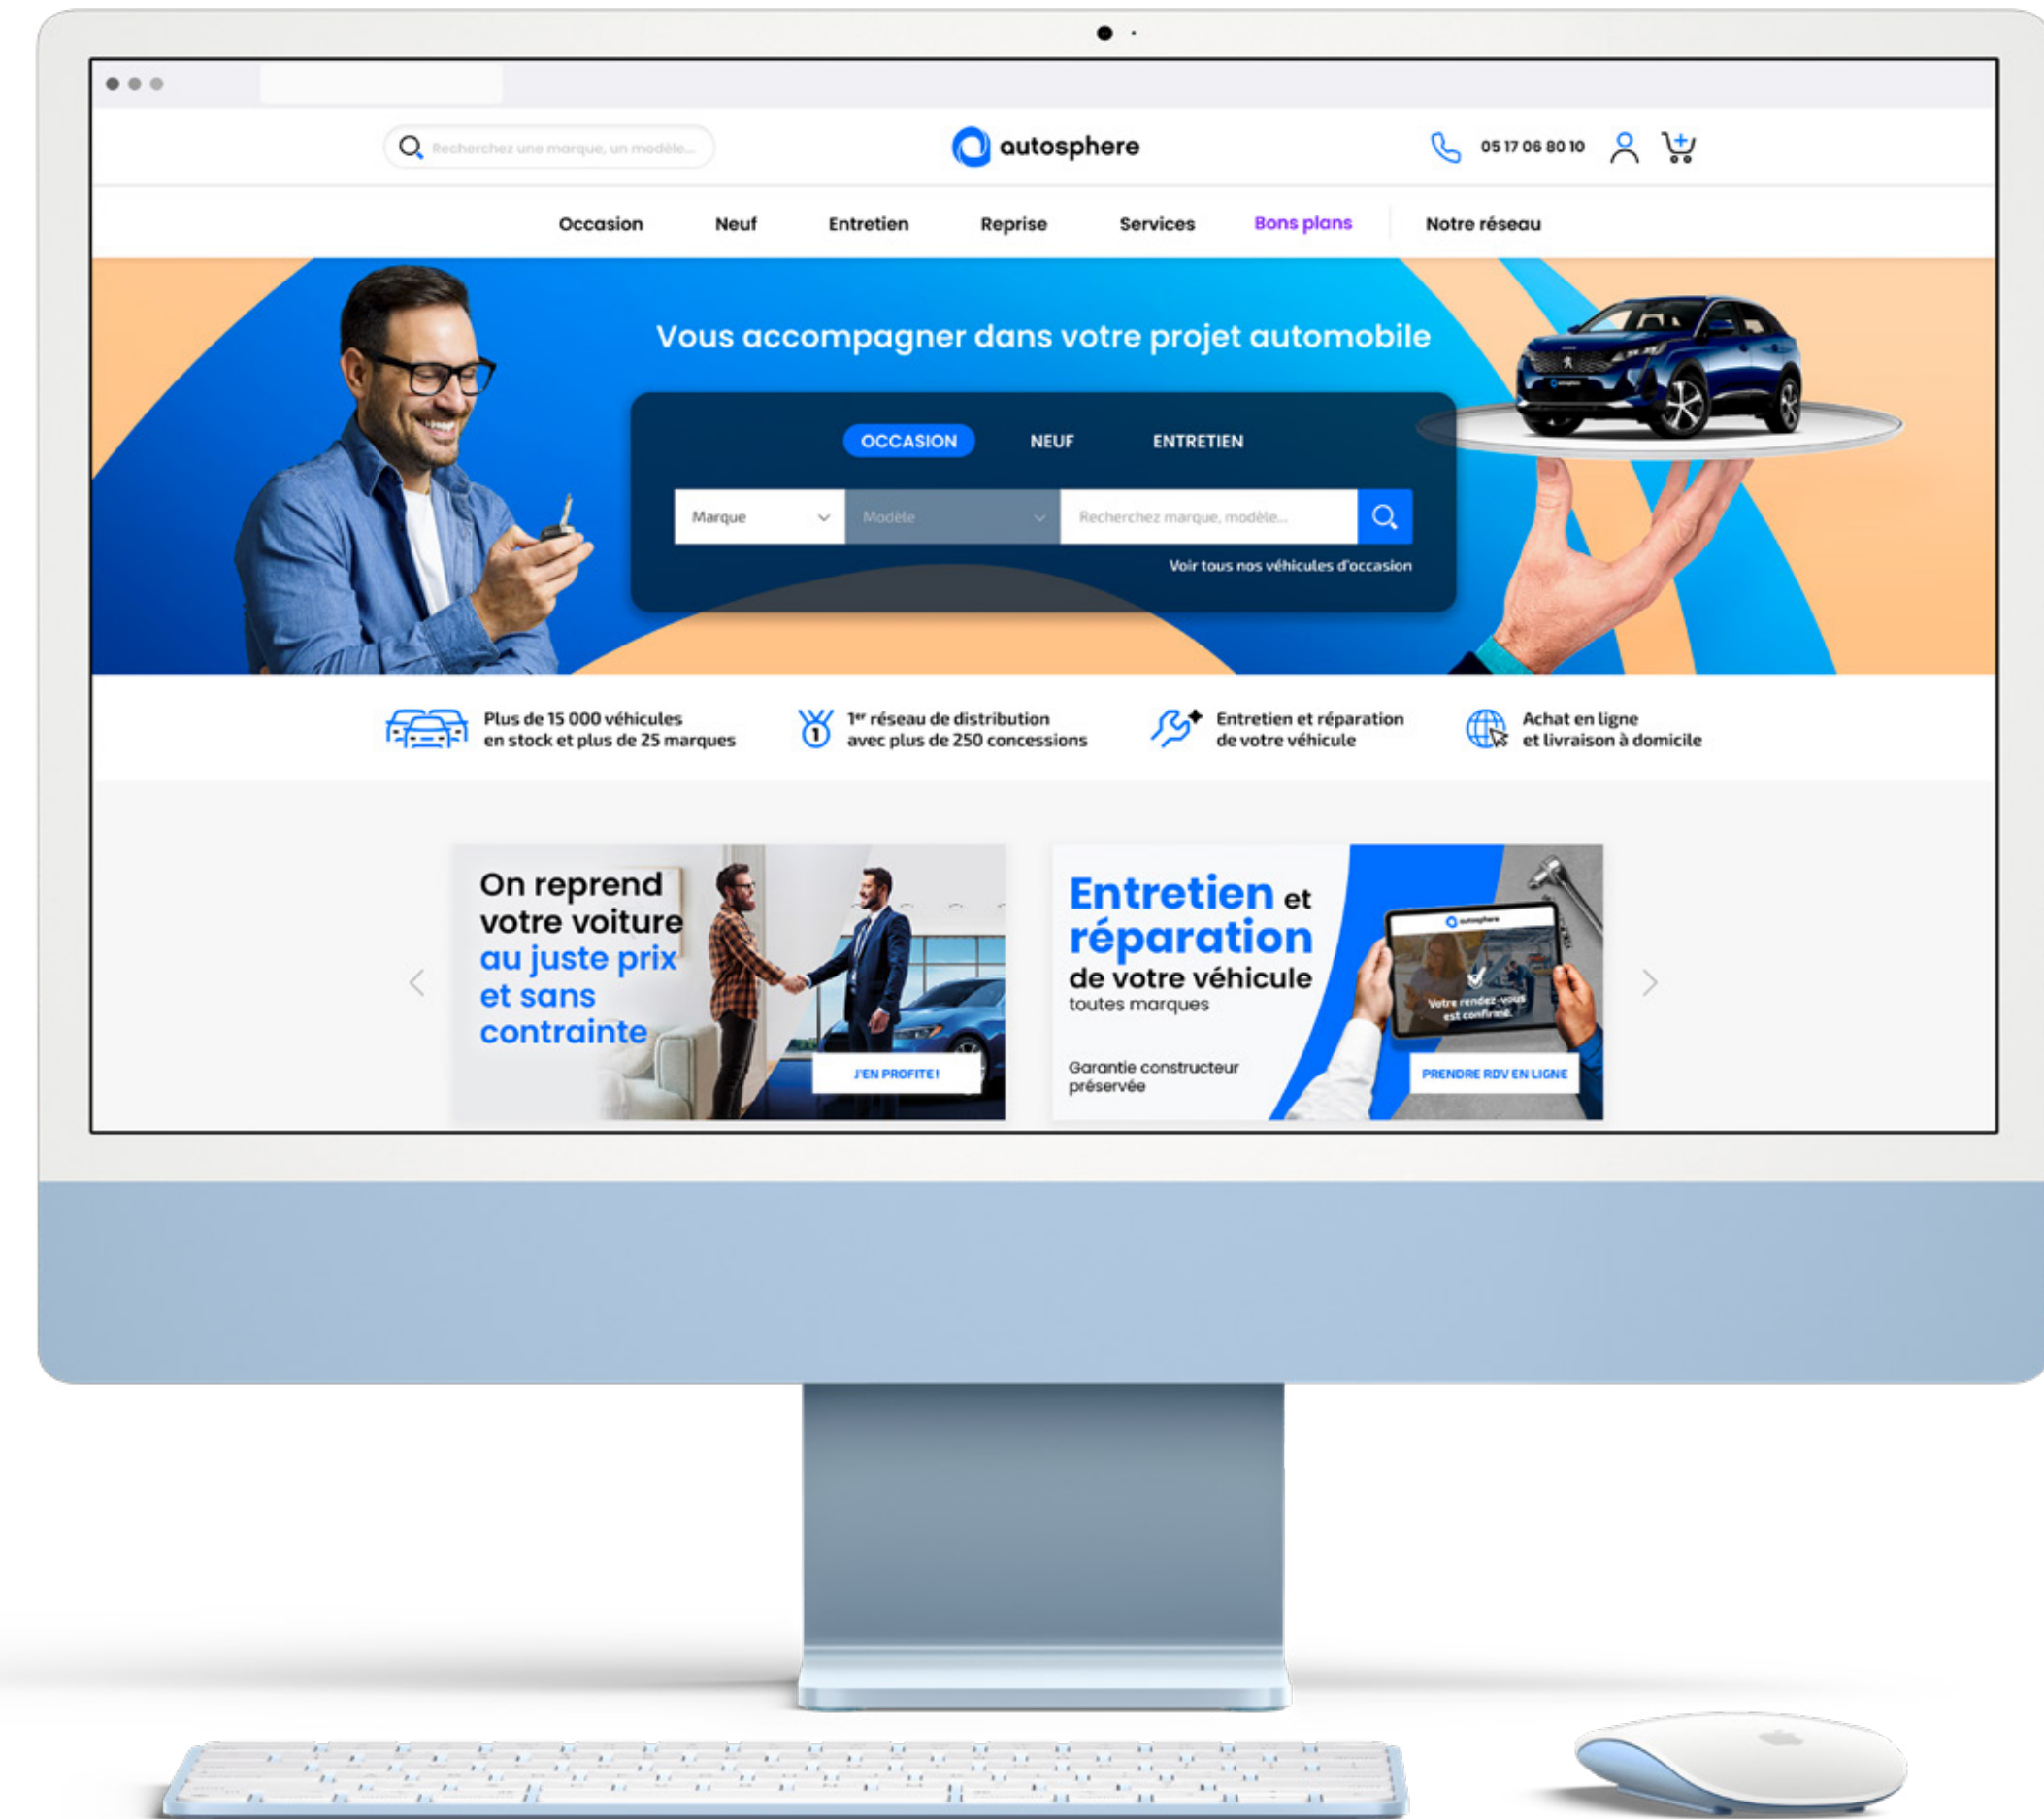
Recherchez une marque, un modèle...

autosphere

05 17 06 80 10

Occasion Neuf Entretien Reprise Services Bons plans Notre réseau

Vous accompagner dans votre projet automobile

OCCASION NEUF ENTRETIEN

Marque Modèle Recherchez marque, modèle...

Voir tous nos véhicules d'occasion

Plus de 15 000 véhicules en stock et plus de 25 marques

1$^{er}$ réseau de distribution avec plus de 250 concessions

Entretien et réparation de votre véhicule

Achat en ligne et livraison à domicile

On reprend votre voiture au juste prix et sans contrainte

J'EN PROFITE !

Entretien et réparation de votre véhicule toutes marques

Garantie constructeur préservée

autosphere

Votre rendez-vous est confirmé.

PRENDRE RDV EN LIGNE